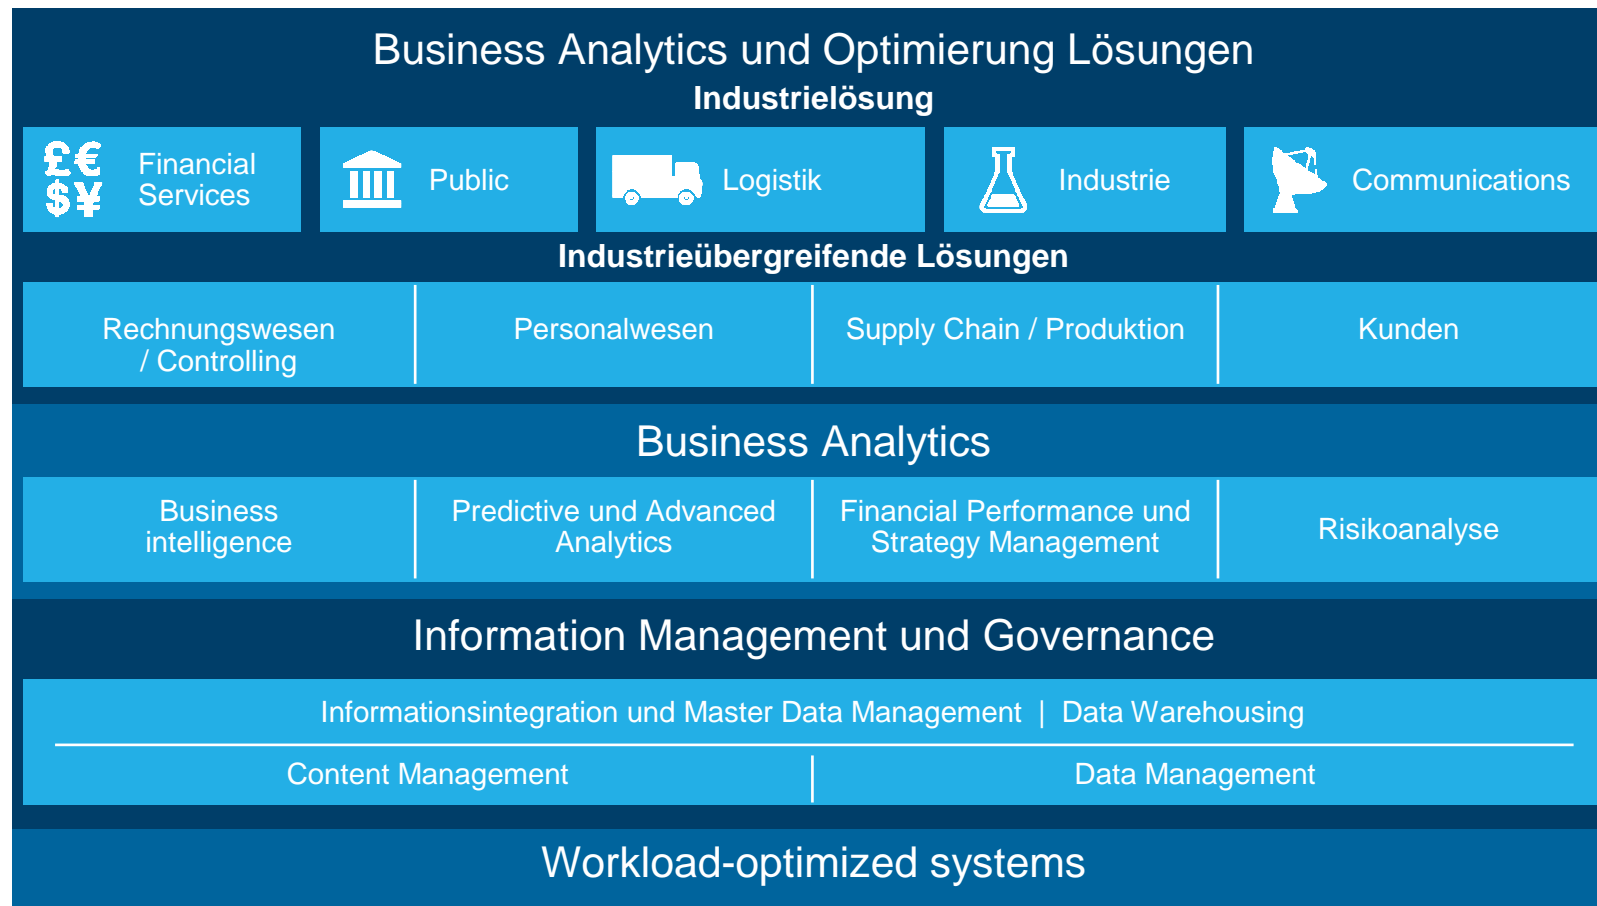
Business Analytics und Optimierung Lösungen

Industrielösung

£€ $¥ Financial Services

Public

Logistik

Industrie

Communications

Industrieübergreifende Lösungen

| Rechnungswesen / Controlling | Personalwesen | Supply Chain / Produktion | Kunden |
|---|---|---|---|

Business Analytics

| Business intelligence | Predictive und Advanced Analytics | Financial Performance und Strategy Management | Risikoanalyse |
|---|---|---|---|

Information Management und Governance

Informationsintegration und Master Data Management | Data Warehousing

Content Management

Data Management

Workload-optimized systems